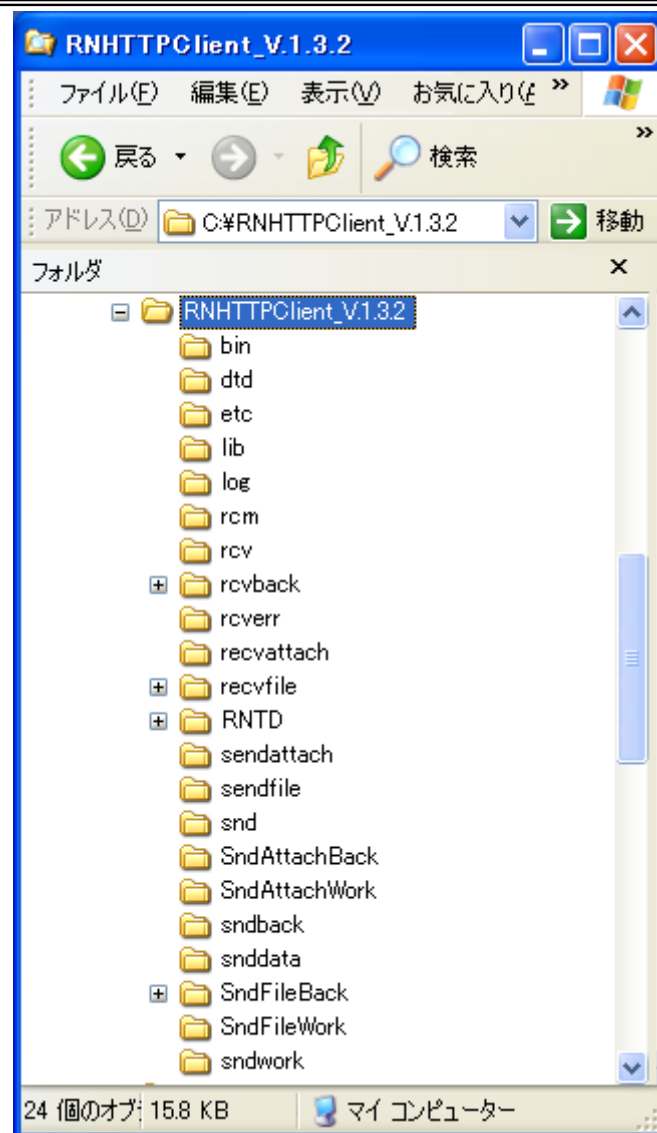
RNHTTPClient_V.1.3.2

ファイル(F) 編集(E) 表示(V) お気に入り(

戻る 検索

アドレス(D) C:¥RNHTTPClient_V.1.3.2 移動

フォルダ ×

RNHTTPClient_V.1.3.2
bin
dtd
etc
lib
log
rcm
rcv
rcvback
rcverr
recvattach
recvfile
RNTD
sendattach
sendfile
snd
SndAttachBack
SndAttachWork
sndback
snddata
SndFileBack
SndFileWork
sndwork

24 個のオブ 15.8 KB マイ コンピューター